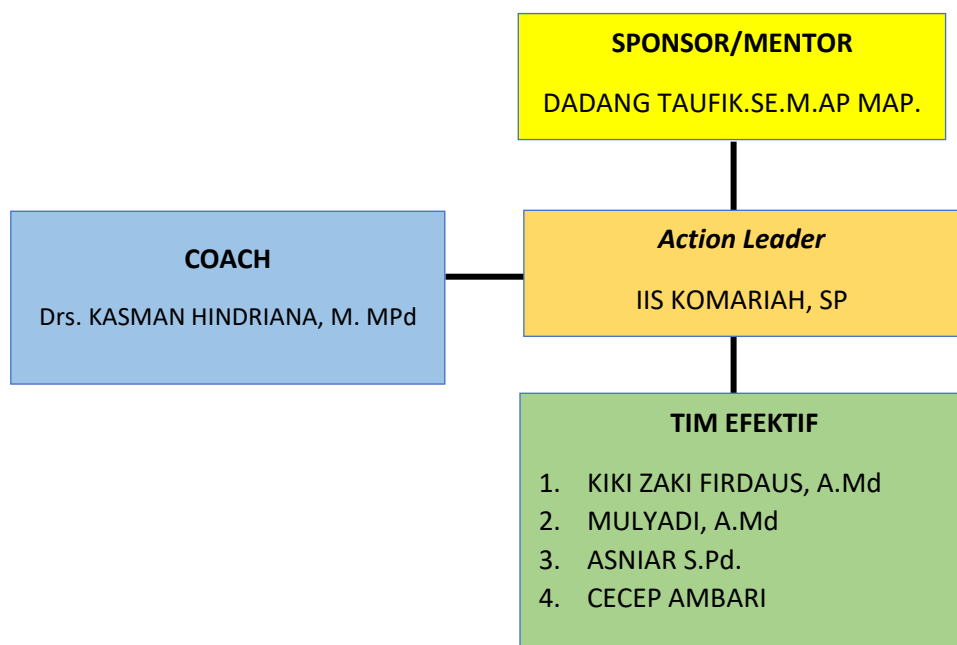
SPONSOR/MENTOR

DADANG TAUFIK.SE.M.AP MAP.

COACH

Drs. KASMAN HINDRIANA, M. MPd

*Action Leader*

IIS KOMARIAH, SP

TIM EFEKTIF

1. KIKI ZAKI FIRDAUS, A.Md
2. MULYADI, A.Md
3. ASNIAR S.Pd.
4. CECEP AMBARI